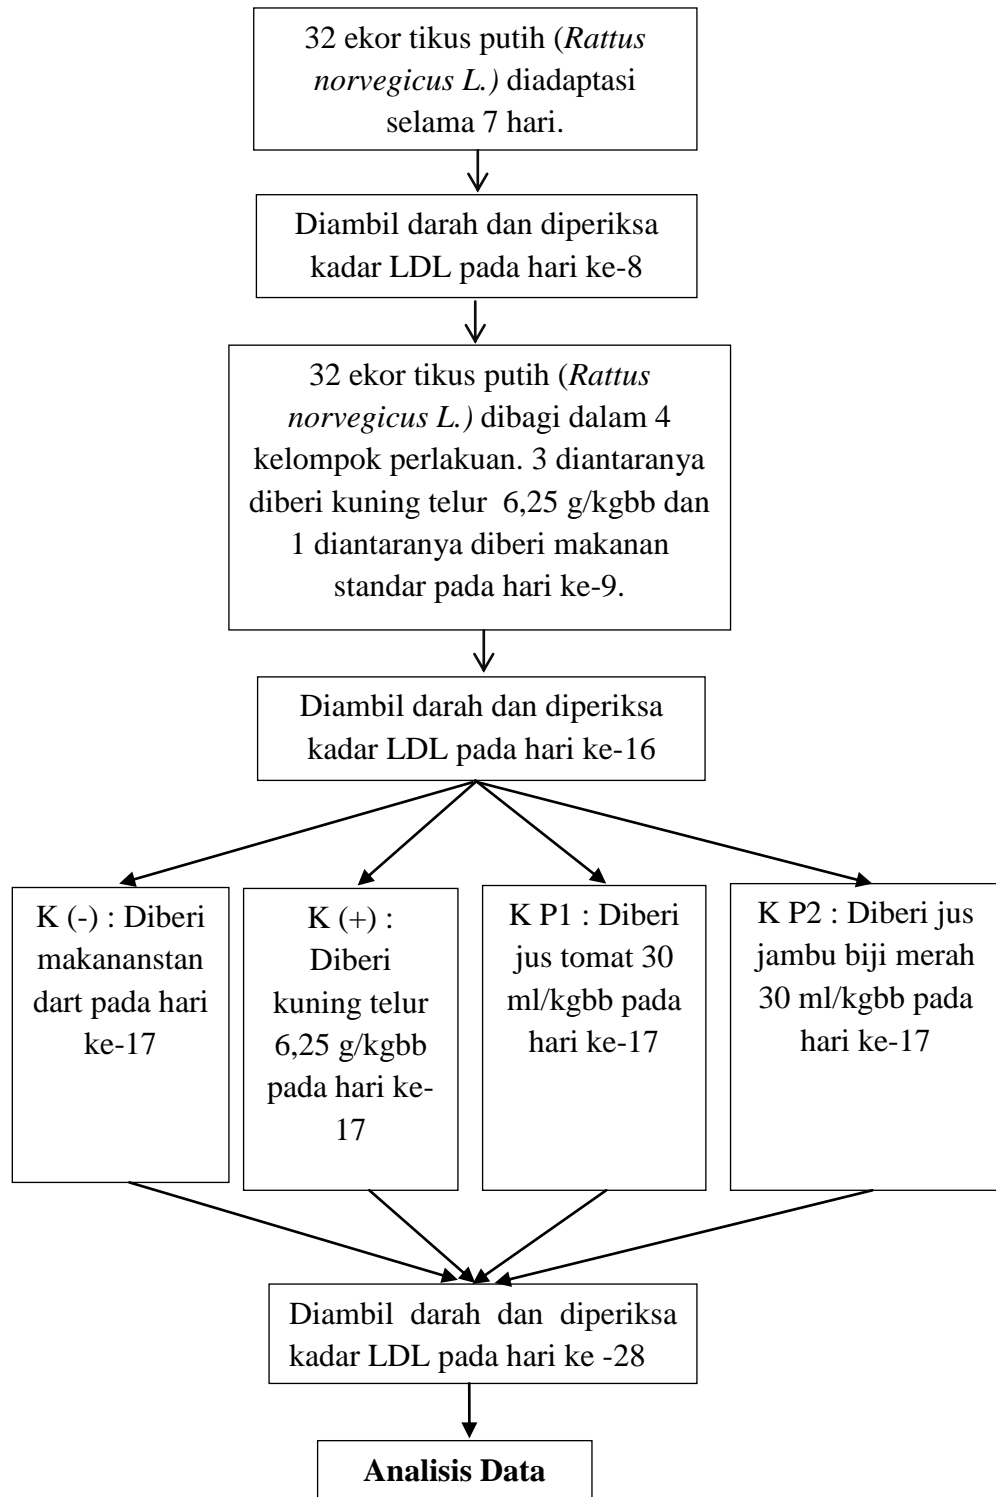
32 ekor tikus putih (*Rattus norvegicus L.)* diadaptasi selama 7 hari.

Diambil darah dan diperiksa kadar LDL pada hari ke-8

32 ekor tikus putih (*Rattus norvegicus L.)* dibagi dalam 4 kelompok perlakuan. 3 diantaranya diberi kuning telur 6,25 g/kgbb dan 1 diantaranya diberi makanan standar pada hari ke-9.

Diambil darah dan diperiksa kadar LDL pada hari ke-16

K (-) : Diberi makananstan dart pada hari ke-17

K (+) : Diberi kuning telur 6,25 g/kgbb pada hari ke-17

K P1 : Diberi jus tomat 30 ml/kgbb pada hari ke-17

K P2 : Diberi jus jambu biji merah 30 ml/kgbb pada hari ke-17

Diambil darah dan diperiksa kadar LDL pada hari ke -28

**Analisis Data**